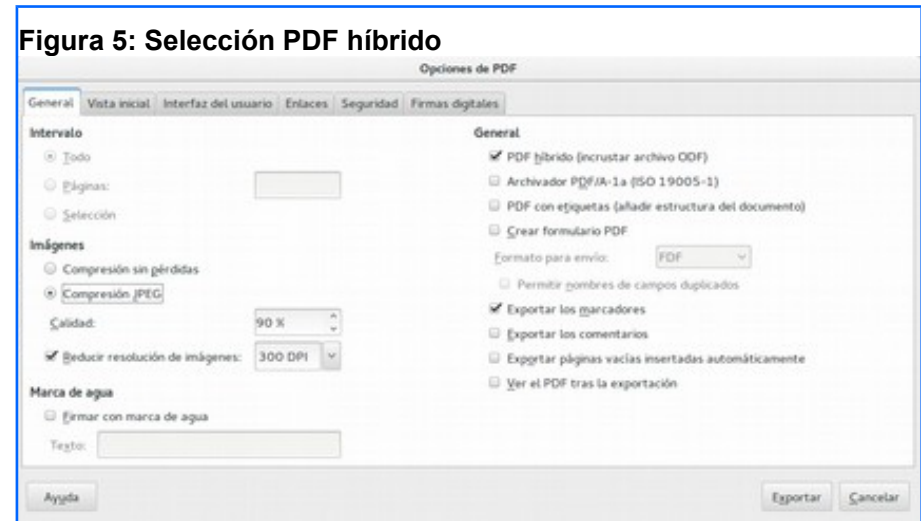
Figura 5: Selección PDF híbrido

Opciones de PDF

General | Vista inicial | Interfaz del usuario | Enlaces | Seguridad | Firmas digitales

Intervalo

Todo

Páginas:

Selección

Imágenes

Compresión sin pérdidas

Compresión JPEG

Calidad: 90 %

Reducir resolución de imágenes: 300 DPI

Marca de agua

Firmar con marca de agua

Texto:

General

PDF híbrido (incrustar archivo ODF)

Archivador PDF/A-1a (ISO 19005-1)

PDF con etiquetas (añadir estructura del documento)

Crear formulario PDF

Formato para envío: FDF

Permitir nombres de campos duplicados

Exportar los marcadores

Exportar los comentarios

Exportar páginas vacías insertadas automáticamente

Ver el PDF tras la exportación

Ayuda

Exportar

Cancelar